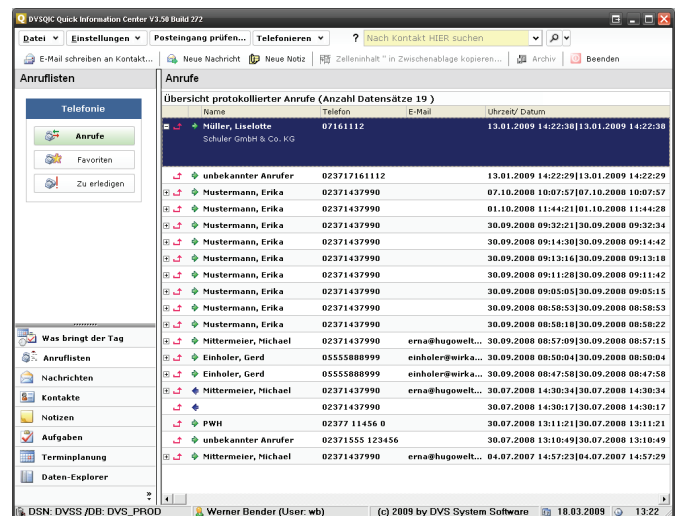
DVSQIC Quick Information Center V3.50 Build 272

Datei | Einstellungen | Posteingang prüfen... | Telefonieren | ? | Nach Kontakt HIER suchen

E-Mail schreiben an Kontakt... | Neue Nachricht | Neue Notiz | Zelleninhalt " in Zwischenablage kopieren... | Archiv | Beenden

Anruflisten

Telefonie

Anrufe

Favoriten

Zu erledigen

Was bringt der Tag

Anruflisten

Nachrichten

Kontakte

Notizen

Aufgaben

Terminplanung

Daten-Explorer

Anrufe

Übersicht protokollierter Anrufe (Anzahl Datensätze 19 )

| Name | Telefon | E-Mail | Uhrzeit/ Datum |
|---|---|---|---|
| Müller, Liselotte Schuler GmbH & Co. KG | 07161112 | | 13.01.2009 14:22:38\|13.01.2009 14:22:38 |
| unbekannter Anrufer | 023717161112 | | 13.01.2009 14:22:29\|13.01.2009 14:22:29 |
| Mustermann, Erika | 02371437990 | | 07.10.2008 10:07:57\|07.10.2008 10:07:57 |
| Mustermann, Erika | 02371437990 | | 01.10.2008 11:44:21\|01.10.2008 11:44:28 |
| Mustermann, Erika | 02371437990 | | 30.09.2008 09:32:21\|30.09.2008 09:32:34 |
| Mustermann, Erika | 02371437990 | | 30.09.2008 09:14:30\|30.09.2008 09:14:42 |
| Mustermann, Erika | 02371437990 | | 30.09.2008 09:13:16\|30.09.2008 09:13:18 |
| Mustermann, Erika | 02371437990 | | 30.09.2008 09:11:28\|30.09.2008 09:11:42 |
| Mustermann, Erika | 02371437990 | | 30.09.2008 09:05:05\|30.09.2008 09:05:15 |
| Mustermann, Erika | 02371437990 | | 30.09.2008 08:58:53\|30.09.2008 08:58:53 |
| Mustermann, Erika | 02371437990 | | 30.09.2008 08:58:18\|30.09.2008 08:58:22 |
| Mittermeier, Michael | 02371437990 | erna@hugowelt... | 30.09.2008 08:57:09\|30.09.2008 08:57:15 |
| Einholer, Gerd | 05555888999 | einholer@wirka... | 30.09.2008 08:50:04\|30.09.2008 08:50:04 |
| Einholer, Gerd | 05555888999 | einholer@wirka... | 30.09.2008 08:47:58\|30.09.2008 08:47:58 |
| Mittermeier, Michael | 02371437990 | erna@hugowelt... | 30.07.2008 14:30:34\|30.07.2008 14:30:34 |
| | 02371437990 | | 30.07.2008 14:30:17\|30.07.2008 14:30:17 |
| PWH | 02377 11456 0 | | 30.07.2008 13:11:21\|30.07.2008 13:11:21 |
| unbekannter Anrufer | 023571555 123456 | | 30.07.2008 13:10:49\|30.07.2008 13:10:49 |
| Mittermeier, Michael | 02371437990 | erna@hugowelt... | 04.07.2007 14:57:23\|04.07.2007 14:57:29 |

DSN: DVSS /DB: DVS_PROD | Werner Bender (User: wb) | (c) 2009 by DVS System Software | 18.03.2009 | 13:22